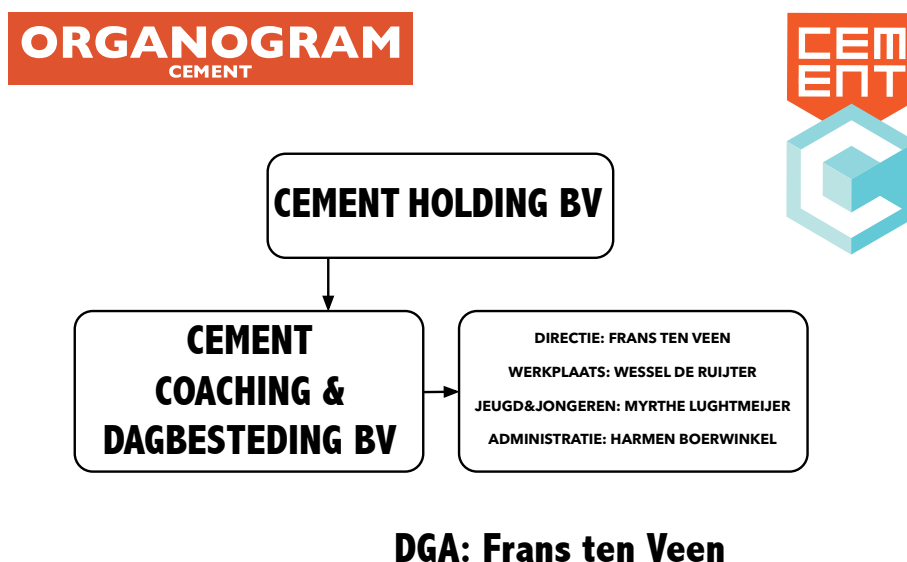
ORGANOGRAM
CEMENT

CEM
ENT

CEMENT HOLDING BV

CEMENT COACHING & DAGBESTEDING BV

DIRECTIE: FRANS TEN VEEN
WERKPLAATS: WESSEL DE RUIJTER
JEUGD&JONGEREN: MYRTHE LUGHTMEIJER
ADMINISTRATIE: HARMEN BOERWINKEL

DGA: Frans ten Veen